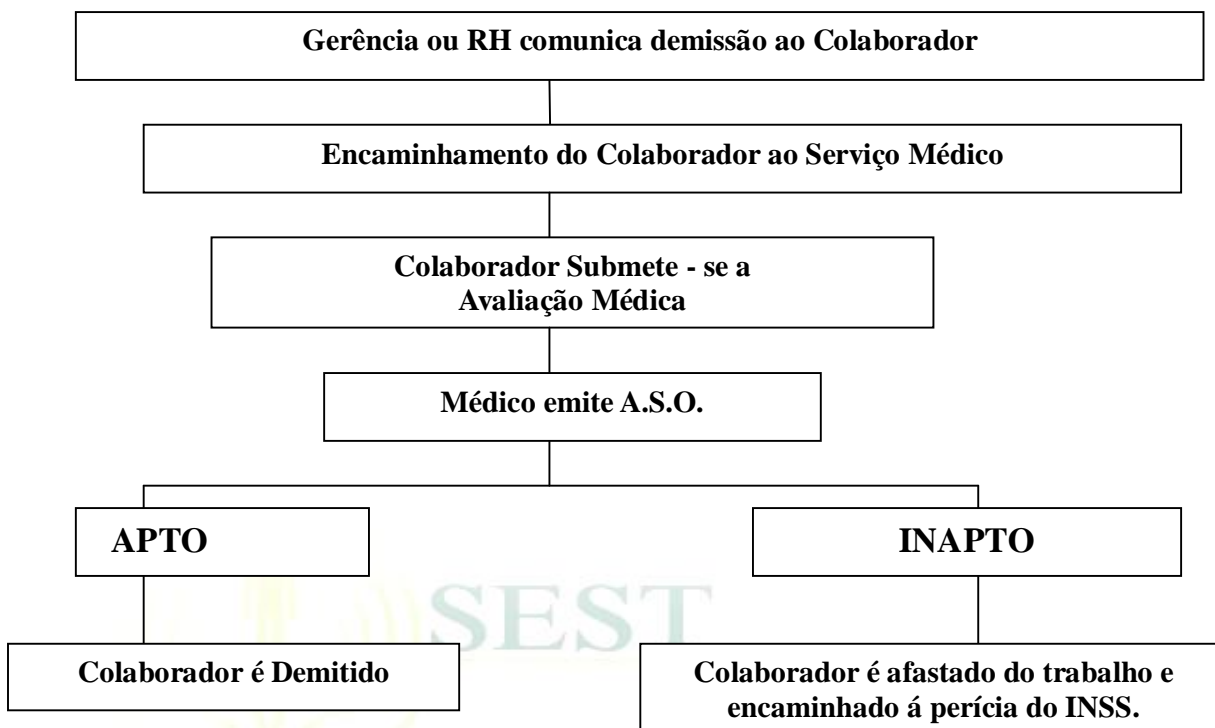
Gerência ou RH comunica demissão ao Colaborador

Encaminhamento do Colaborador ao Serviço Médico

Colaborador Submete - se a Avaliação Médica

Médico emite A.S.O.

APTO

INAPTO

SEST

Colaborador é Demitido

Colaborador é afastado do trabalho e encaminhado á perícia do INSS.